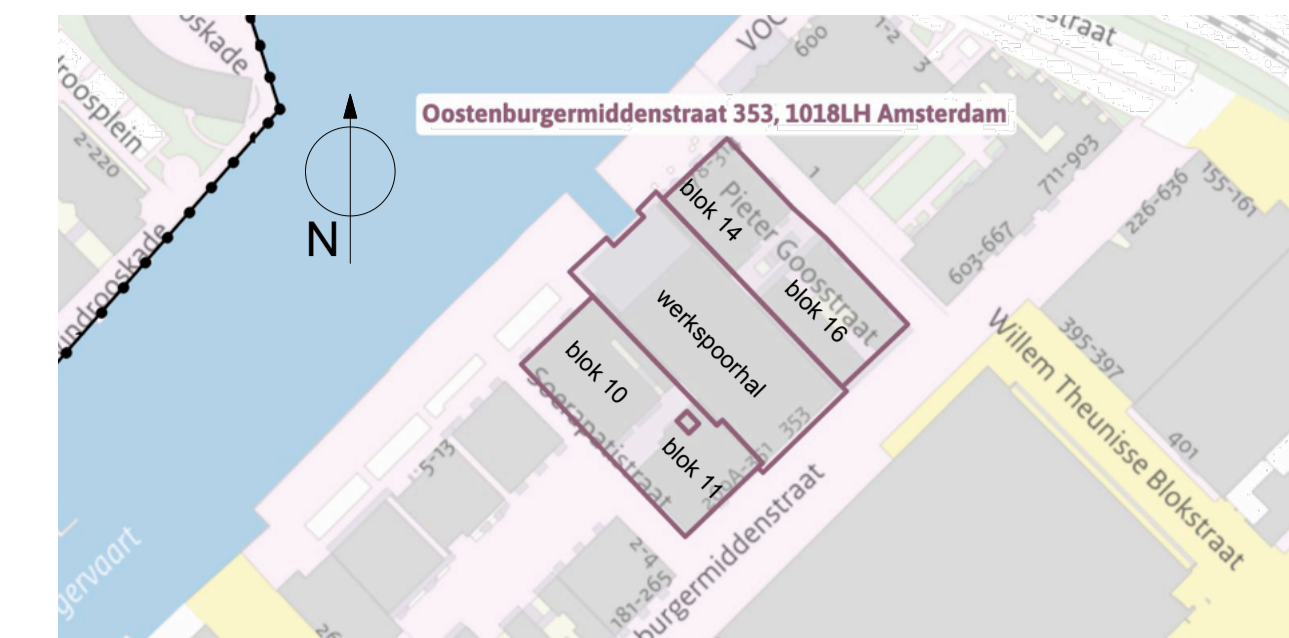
Oostenburgermiddenstraat 353, 1018LH Amsterdam

N

blok 14
blok 16
werkspoorhal
blok 10
blok 11

oskade
roosplein
2-220
undrooskade
gervaart
VOC
600
1-2
3
straat
1
711-903
603-667
226-636
155-161
Pieter Goosstraat
Willem Theunisse Blokstraat
395-397
401
Soerabajastraat
353
1-5-13
2-4
181-265
burgermiddenstraat